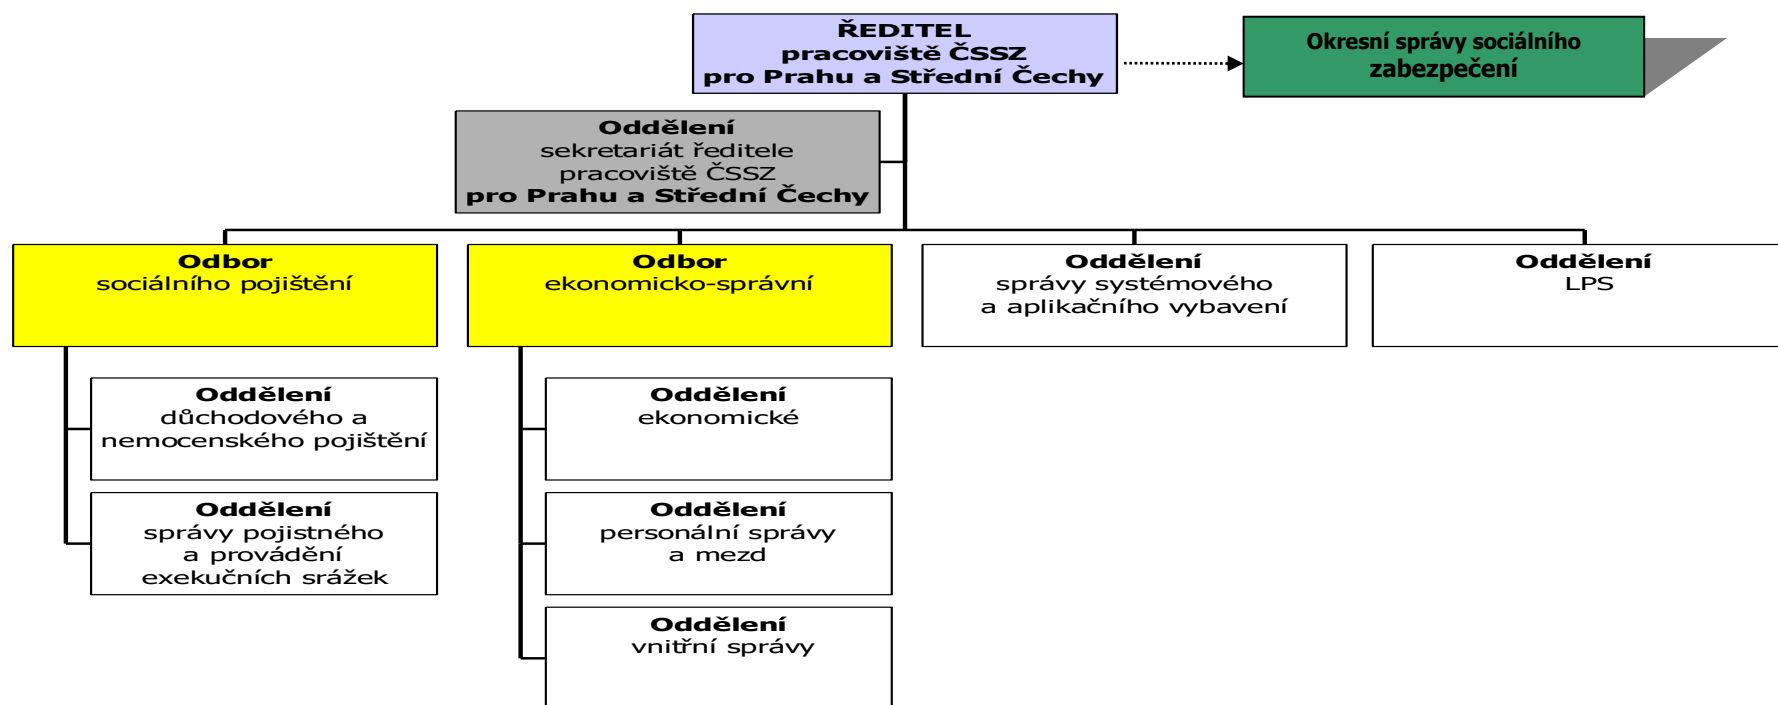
ŘEDITEL
pracoviště ČSSZ
pro Prahu a Střední Čechy

Okresní správy sociálního zabezpečení

Oddělení
sekretariát ředitele
pracoviště ČSSZ
pro Prahu a Střední Čechy

Odbor
sociálního pojištění

Odbor
ekonomicko-správní

Oddělení
správy systémového a aplikačního vybavení

Oddělení
LPS

Oddělení
důchodového a nemocenského pojištění

Oddělení
správy pojistného a provádění exekučních srážek

Oddělení
ekonomické

Oddělení
personální správy a mezd

Oddělení
vnitřní správy